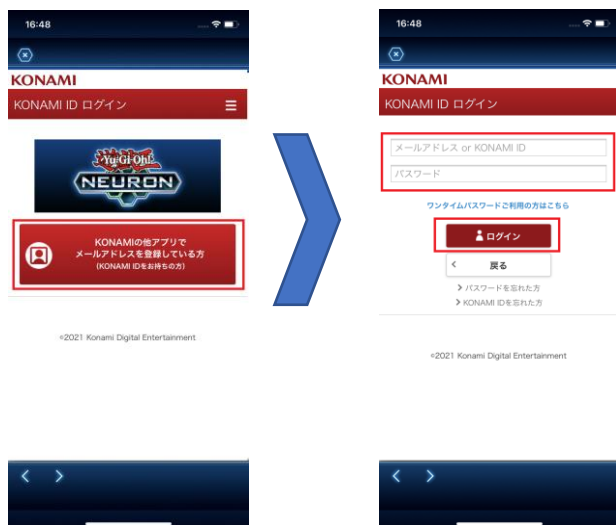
16:48

KONAMI

KONAMI ID ログイン

Yu-Gi-Oh!

NEURON

KONAMIの他アプリで
メールアドレスを登録している方
(KONAMI IDをお持ちの方)

©2021 Konami Digital Entertainment

16:48

KONAMI

KONAMI ID ログイン

メールアドレス or KONAMI ID

パスワード

ワンタイムパスワードご利用の方はこちら

ログイン

戻る

パスワードを忘れた方

KONAMI IDを忘れた方

©2021 Konami Digital Entertainment